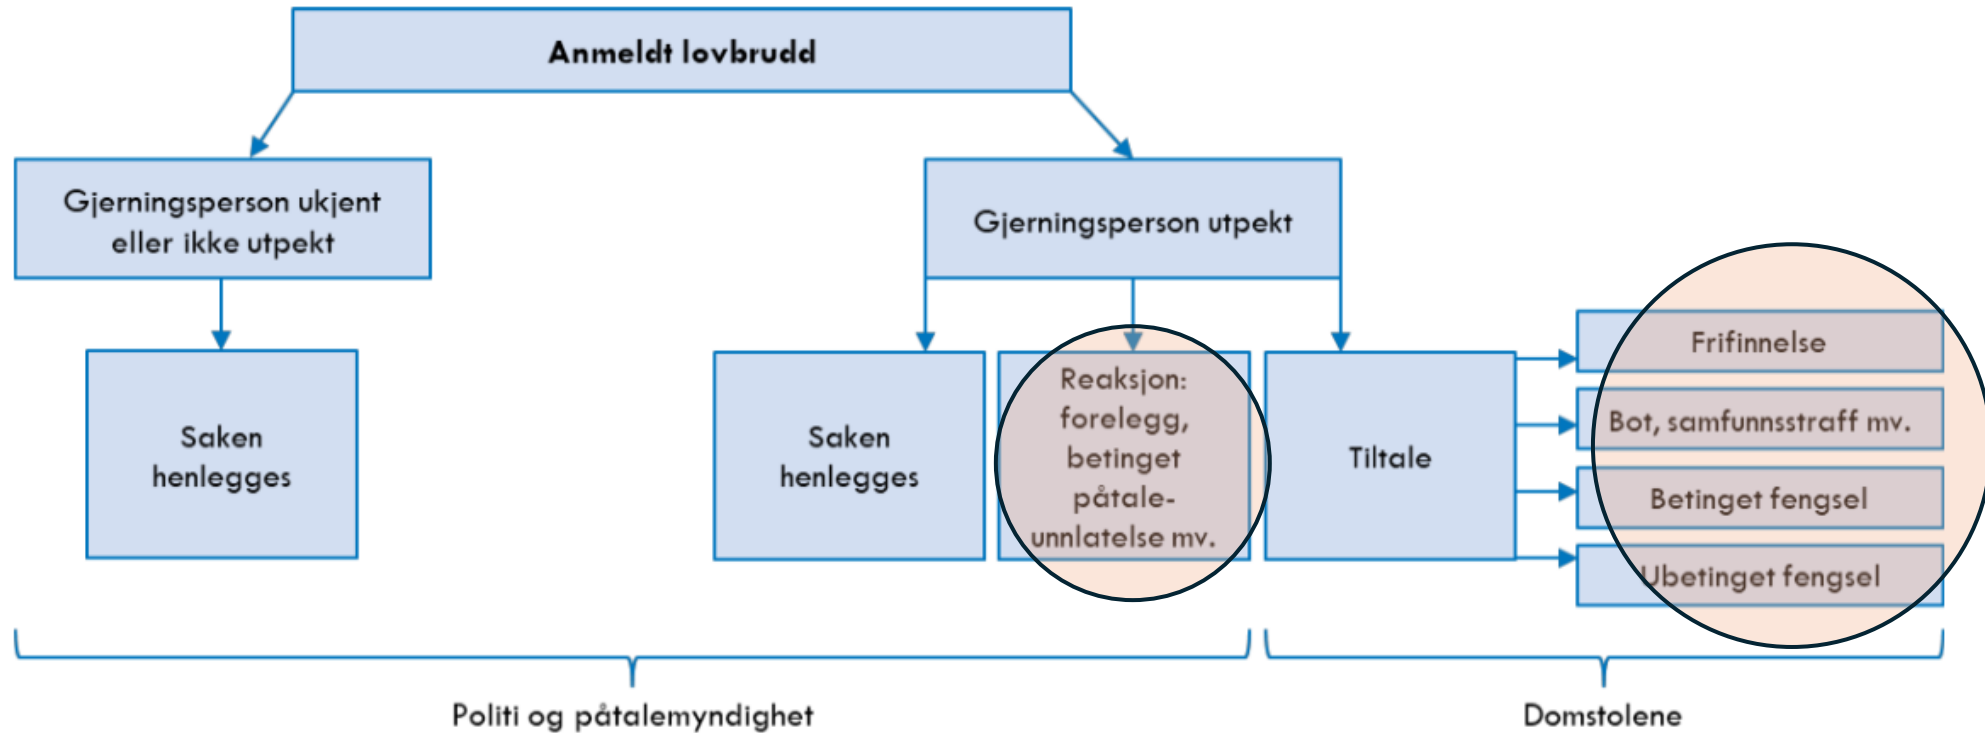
Anmeldt lovbrudd

Gjerningsperson ukjent eller ikke utpekt

Gjerningsperson utpekt

Saken henlegges

Saken henlegges

Reaksjon: forelegg, betinget påtaleunnlatelse mv.

Tiltale

Frifinnelse

Bot, samfunnsstraff mv.

Betinget fengsel

Ubetinget fengsel

Politi og påtalemyndighet

Domstolene